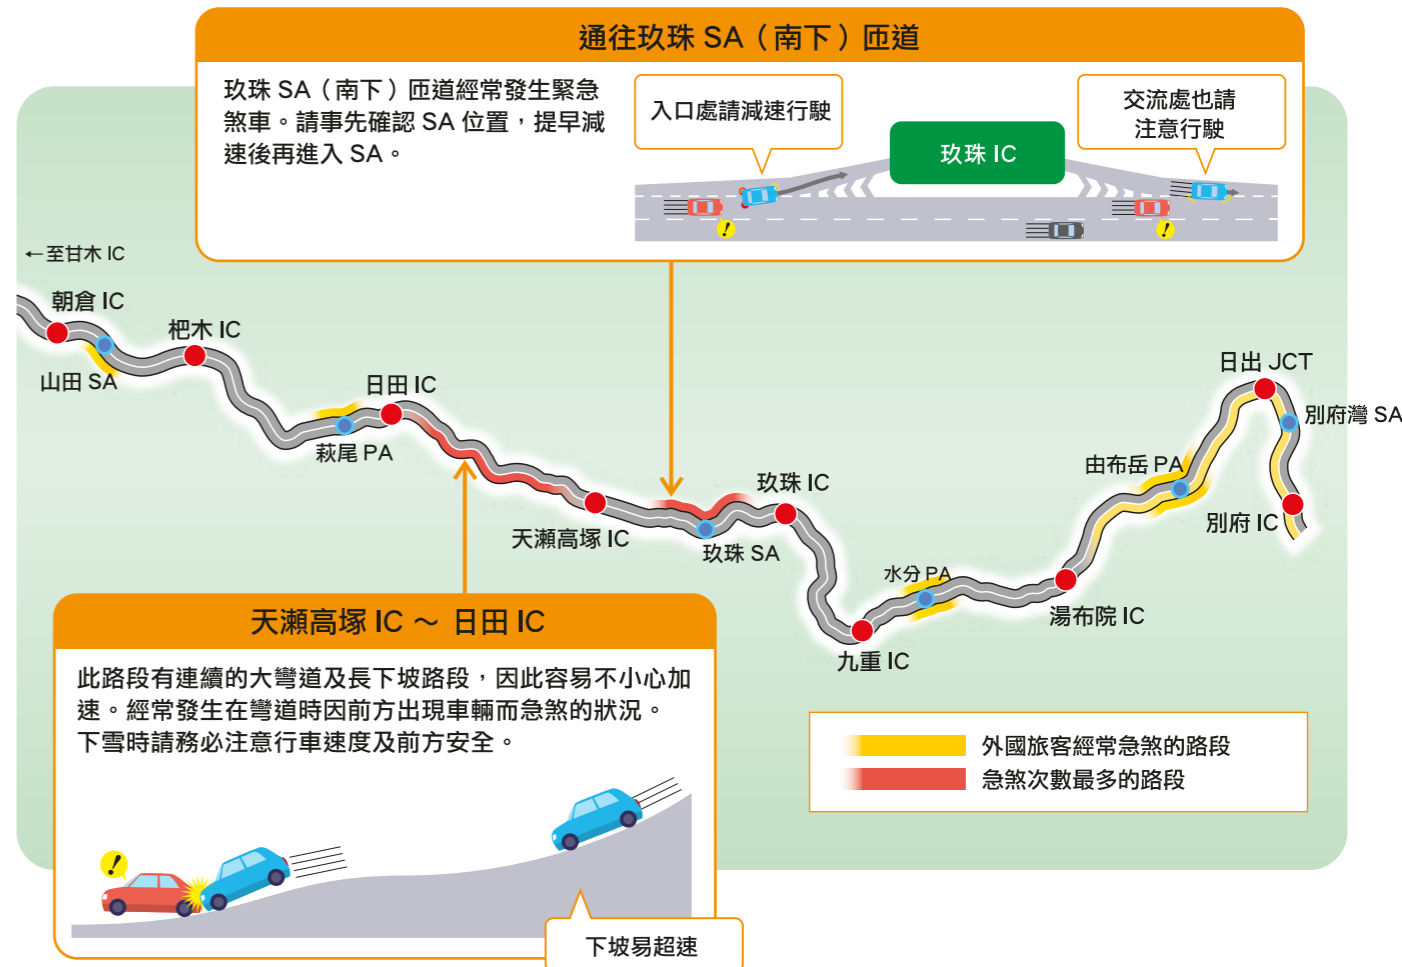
通往玖珠 SA（南下）匝道

玖珠 SA（南下）匝道經常發生緊急煞車。請事先確認 SA 位置，提早減速後再進入 SA。

入口處請減速行駛

玖珠 IC

交流處也請注意行駛

←至甘木 IC

朝倉 IC

山田 SA

杷木 IC

日田 IC

萩尾 PA

天瀨高塚 IC

玖珠 IC

玖珠 SA

水分 PA

九重 IC

湯布院 IC

由布岳 PA

日出 JCT

別府灣 SA

別府 IC

天瀨高塚 IC ～ 日田 IC

此路段有連續的大彎道及長下坡路段，因此容易不小心加速。經常發生在彎道時因前方出現車輛而急煞的狀況。下雪時請務必注意行車速度及前方安全。

下坡易超速

外國旅客經常急煞的路段
急煞次數最多的路段